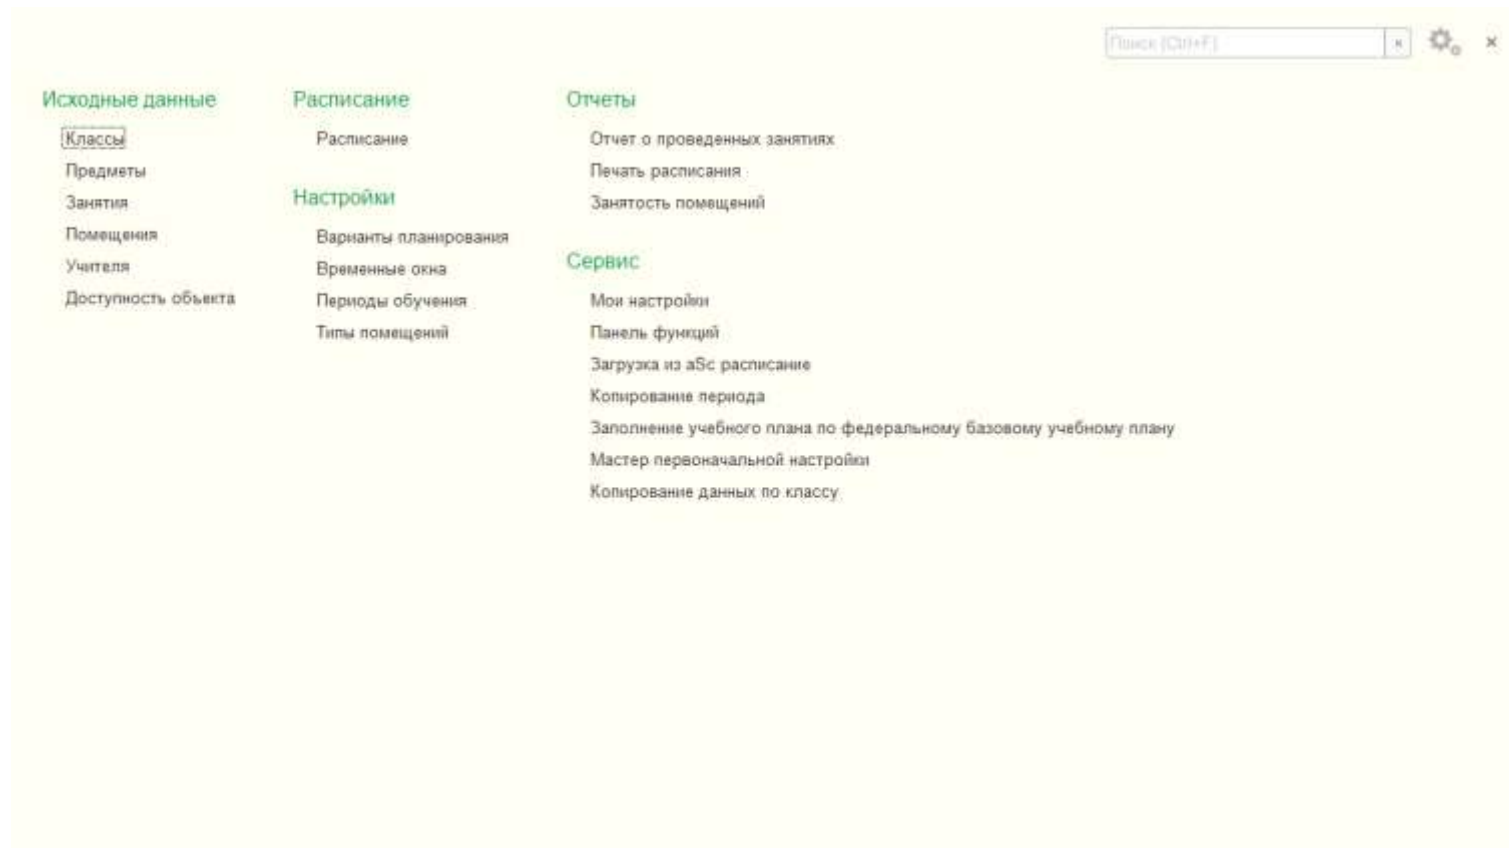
Поиск (Ctrl+F) ×

×

Исходные данные

Классы

Предметы

Занятия

Помещения

Учителя

Доступность объекта

Расписание

Расписание

Настройки

Варианты планирования

Временные окна

Периоды обучения

Типы помещений

Отчеты

Отчет о проведенных занятиях

Печать расписания

Занятость помещений

Сервис

Мои настройки

Панель функций

Загрузка из aSc расписание

Копирование периода

Заполнение учебного плана по федеральному базовому учебному плану

Мастер первоначальной настройки

Копирование данных по классу